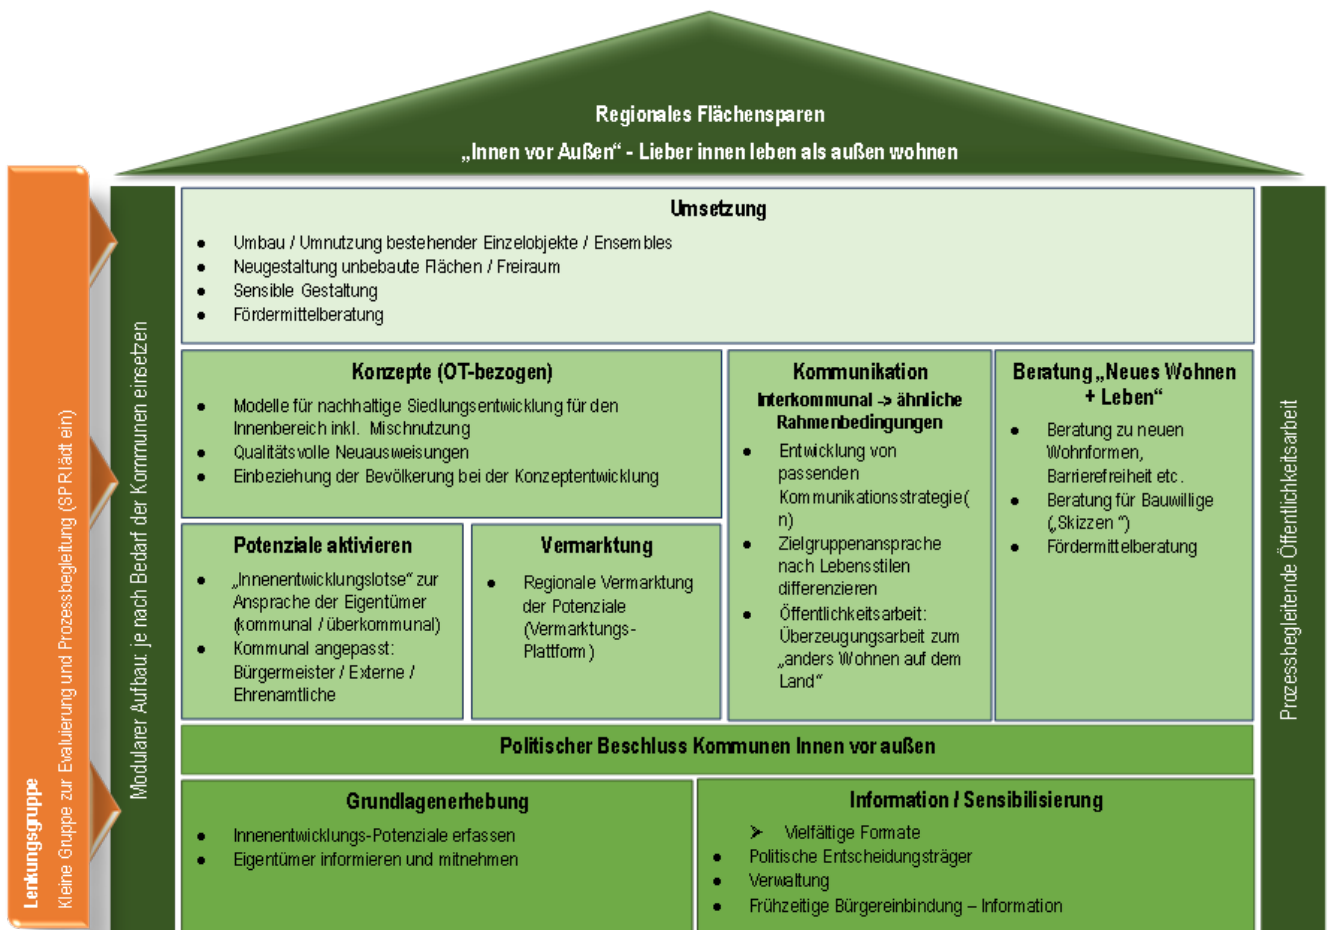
Regionales Flächensparen
„Innen vor Außen“ - Lieber innen leben als außen wohnen

Lenkungsgruppe
Kleine Gruppe zur Evaluierung und Prozessbegleitung (SPR lädt ein)

Modularer Aufbau: je nach Bedarf der Kommunen einsetzen

Umsetzung
- Umbau / Umnutzung bestehender Einzelobjekte / Ensembles
- Neugestaltung unbebaute Flächen / Freiraum
- Sensible Gestaltung
- Fördermittelberatung

Konzepte (OT-bezogen)
- Modelle für nachhaltige Siedlungsentwicklung für den Innenbereich inkl. Mischnutzung
- Qualitätsvolle Neuausweisungen
- Einbeziehung der Bevölkerung bei der Konzeptentwicklung

Kommunikation
Interkommunal -> ähnliche Rahmenbedingungen
- Entwicklung von passenden Kommunikationsstrategie(n)
- Zielgruppenansprache nach Lebensstilen differenzieren
- Öffentlichkeitsarbeit: Überzeugungsarbeit zum „anders Wohnen auf dem Land“

Beratung „Neues Wohnen + Leben“
- Beratung zu neuen Wohnformen, Barrierefreiheit etc.
- Beratung für Bauwillige („Skizzen“)
- Fördermittelberatung

Potenziale aktivieren
- „Innenentwicklungslotse“ zur Ansprache der Eigentümer (kommunal / überkommunal)
- Kommunal angepasst: Bürgermeister / Externe / Ehrenamtliche

Vermarktung
- Regionale Vermarktung der Potenziale (Vermarktungs-Plattform)

Prozessbegleitende Öffentlichkeitsarbeit

Politischer Beschluss Kommunen Innen vor außen

Grundlagenerhebung
- Innenentwicklungs-Potenziale erfassen
- Eigentümer informieren und mitnehmen

Information / Sensibilisierung
➤ Vielfältige Formate
- Politische Entscheidungsträger
- Verwaltung
- Frühzeitige Bürgereinbindung – Information